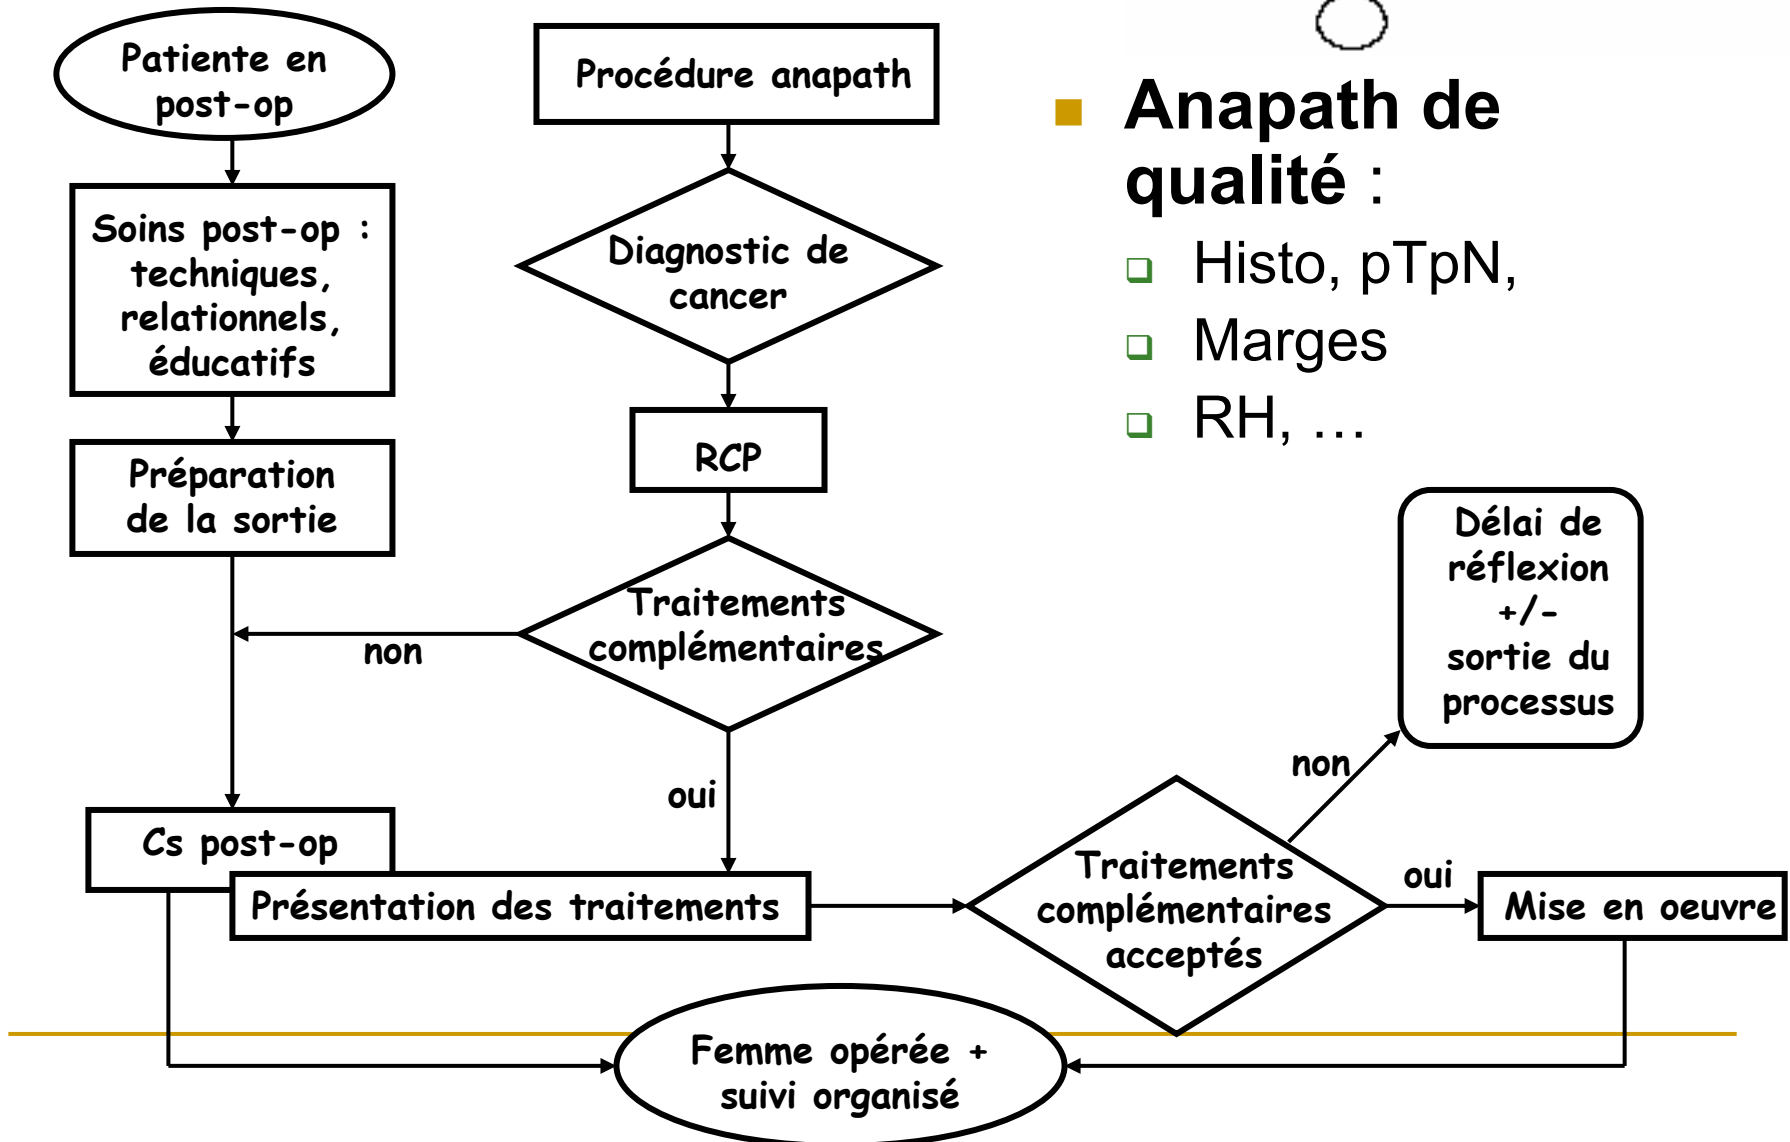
Patiente en post-op

Soins post-op : techniques, relationnels, éducatifs

Préparation de la sortie

Procédure anapath

Diagnostic de cancer

RCP

Traitements complémentaires

non

oui

Cs post-op

Présentation des traitements

Anapath de qualité :

Histo, pTpN,

Marges

RH, …

Délai de réflexion +/- sortie du processus

non

Traitements complémentaires acceptés

oui

Mise en oeuvre

Femme opérée + suivi organisé